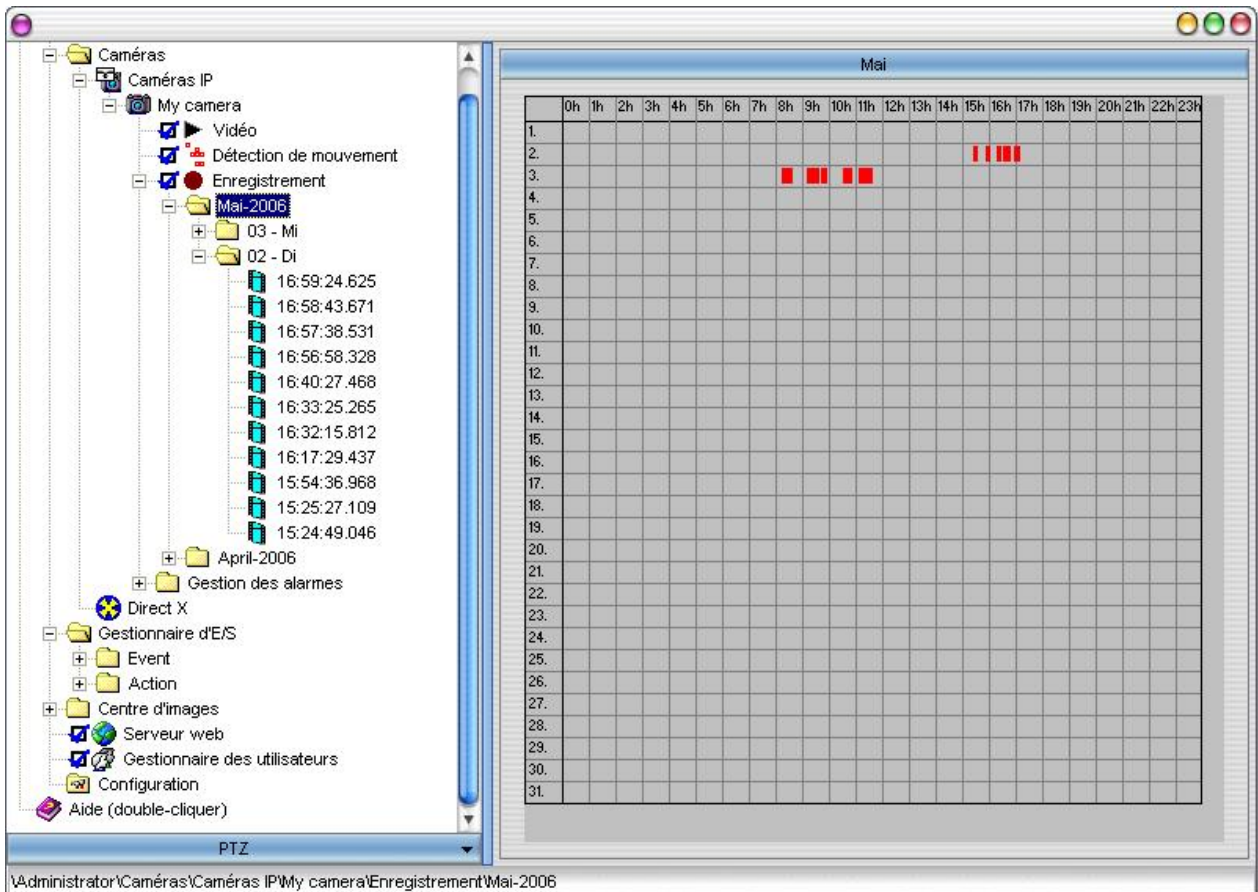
Caméras
Caméras IP
My camera
Vidéo
Détection de mouvement
Enregistrement
Mai-2006
03 - Mi
02 - Di
16:59:24.625
16:58:43.671
16:57:38.531
16:56:58.328
16:40:27.468
16:33:25.265
16:32:15.812
16:17:29.437
15:54:36.968
15:25:27.109
15:24:49.046
April-2006
Gestion des alarmes
Direct X
Gestionnaire d'E/S
Event
Action
Centre d'images
Serveur web
Gestionnaire des utilisateurs
Configuration
Aide (double-cliquer)

PTZ

Mai

| | 0h | 1h | 2h | 3h | 4h | 5h | 6h | 7h | 8h | 9h | 10h | 11h | 12h | 13h | 14h | 15h | 16h | 17h | 18h | 19h | 20h | 21h | 22h | 23h |
|---|---|---|---|---|---|---|---|---|---|---|---|---|---|---|---|---|---|---|---|---|---|---|---|---|
| 1. | | | | | | | | | | | | | | | | | | | | | | | | |
| 2. | | | | | | | | | | | | | | | | | | | | | | | | |
| 3. | | | | | | | | | | | | | | | | | | | | | | | | |
| 4. | | | | | | | | | | | | | | | | | | | | | | | | |
| 5. | | | | | | | | | | | | | | | | | | | | | | | | |
| 6. | | | | | | | | | | | | | | | | | | | | | | | | |
| 7. | | | | | | | | | | | | | | | | | | | | | | | | |
| 8. | | | | | | | | | | | | | | | | | | | | | | | | |
| 9. | | | | | | | | | | | | | | | | | | | | | | | | |
| 10. | | | | | | | | | | | | | | | | | | | | | | | | |
| 11. | | | | | | | | | | | | | | | | | | | | | | | | |
| 12. | | | | | | | | | | | | | | | | | | | | | | | | |
| 13. | | | | | | | | | | | | | | | | | | | | | | | | |
| 14. | | | | | | | | | | | | | | | | | | | | | | | | |
| 15. | | | | | | | | | | | | | | | | | | | | | | | | |
| 16. | | | | | | | | | | | | | | | | | | | | | | | | |
| 17. | | | | | | | | | | | | | | | | | | | | | | | | |
| 18. | | | | | | | | | | | | | | | | | | | | | | | | |
| 19. | | | | | | | | | | | | | | | | | | | | | | | | |
| 20. | | | | | | | | | | | | | | | | | | | | | | | | |
| 21. | | | | | | | | | | | | | | | | | | | | | | | | |
| 22. | | | | | | | | | | | | | | | | | | | | | | | | |
| 23. | | | | | | | | | | | | | | | | | | | | | | | | |
| 24. | | | | | | | | | | | | | | | | | | | | | | | | |
| 25. | | | | | | | | | | | | | | | | | | | | | | | | |
| 26. | | | | | | | | | | | | | | | | | | | | | | | | |
| 27. | | | | | | | | | | | | | | | | | | | | | | | | |
| 28. | | | | | | | | | | | | | | | | | | | | | | | | |
| 29. | | | | | | | | | | | | | | | | | | | | | | | | |
| 30. | | | | | | | | | | | | | | | | | | | | | | | | |
| 31. | | | | | | | | | | | | | | | | | | | | | | | | |

\Administrator\Caméras\Caméras IP\My camera\Enregistrement\Mai-2006